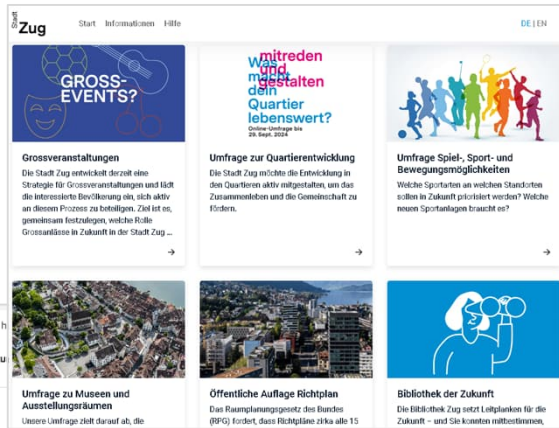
Stadt Zug Start Informationen Hilfe DE | EN

GROSS-EVENTS?

Grossveranstaltungen

Die Stadt Zug entwickelt derzeit eine Strategie für Grossveranstaltungen und lädt die interessierte Bevölkerung ein, sich aktiv an diesem Prozess zu beteiligen. Ziel ist es, gemeinsam festzulegen, welche Rolle Grossanlässe in Zukunft in der Stadt Zug ...

Was macht dein Quartier lebenswert? mitreden und gestalten

Online-Umfrage bis 29. Sept. 2024

Umfrage zur Quartierentwicklung

Die Stadt Zug möchte die Entwicklung in den Quartieren aktiv mitgestalten, um das Zusammenleben und die Gemeinschaft zu fördern.

Umfrage Spiel-, Sport- und Bewegungsmöglichkeiten

Welche Sportarten an welchen Standorten sollen in Zukunft priorisiert werden? Welche neuen Sportanlagen braucht es?

Umfrage zu Museen und Ausstellungsräumen

Unsere Umfrage zielt darauf ab, die

Öffentliche Auflage Richtplan

Das Raumplanungsgesetz des Bundes (RPG) fordert, dass Richtpläne zirka alle 15

Bibliothek der Zukunft

Die Bibliothek Zug setzt Leitplanken für die Zukunft – und Sie konnten mitbestimmen,